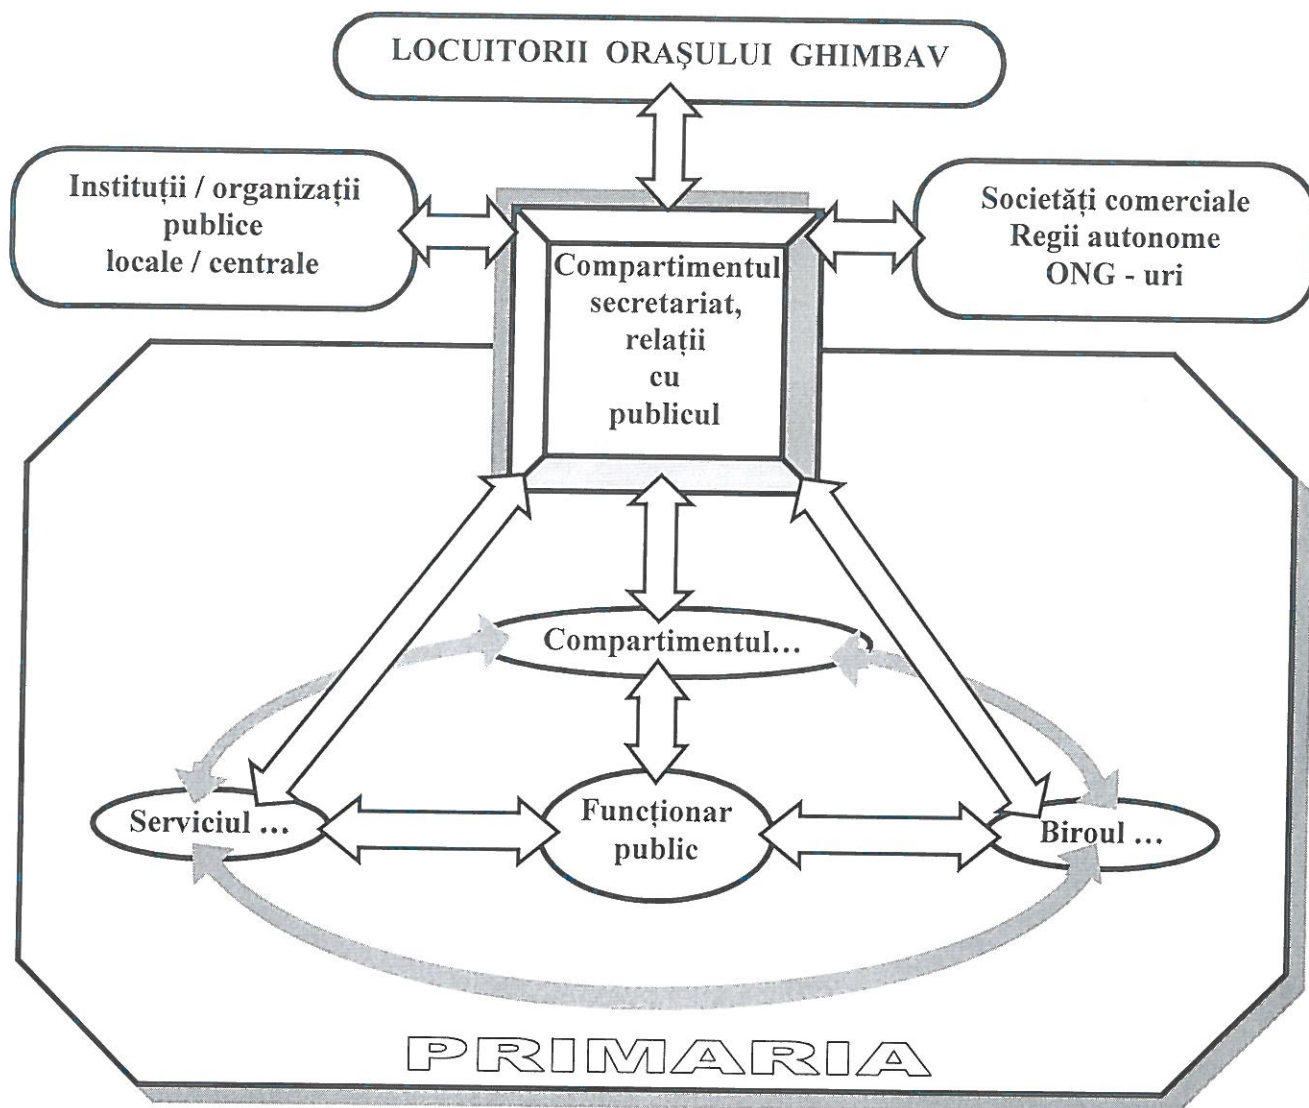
LOCUITORII ORAŞULUI GHIMBAV

Instituții / organizații publice locale / centrale

Societăți comerciale
Regii autonome
ONG - uri

Compartimentul secretariat, relații cu publicul

Compartimentul…

Serviciul …

Funcționar public

Biroul …

PRIMARIA